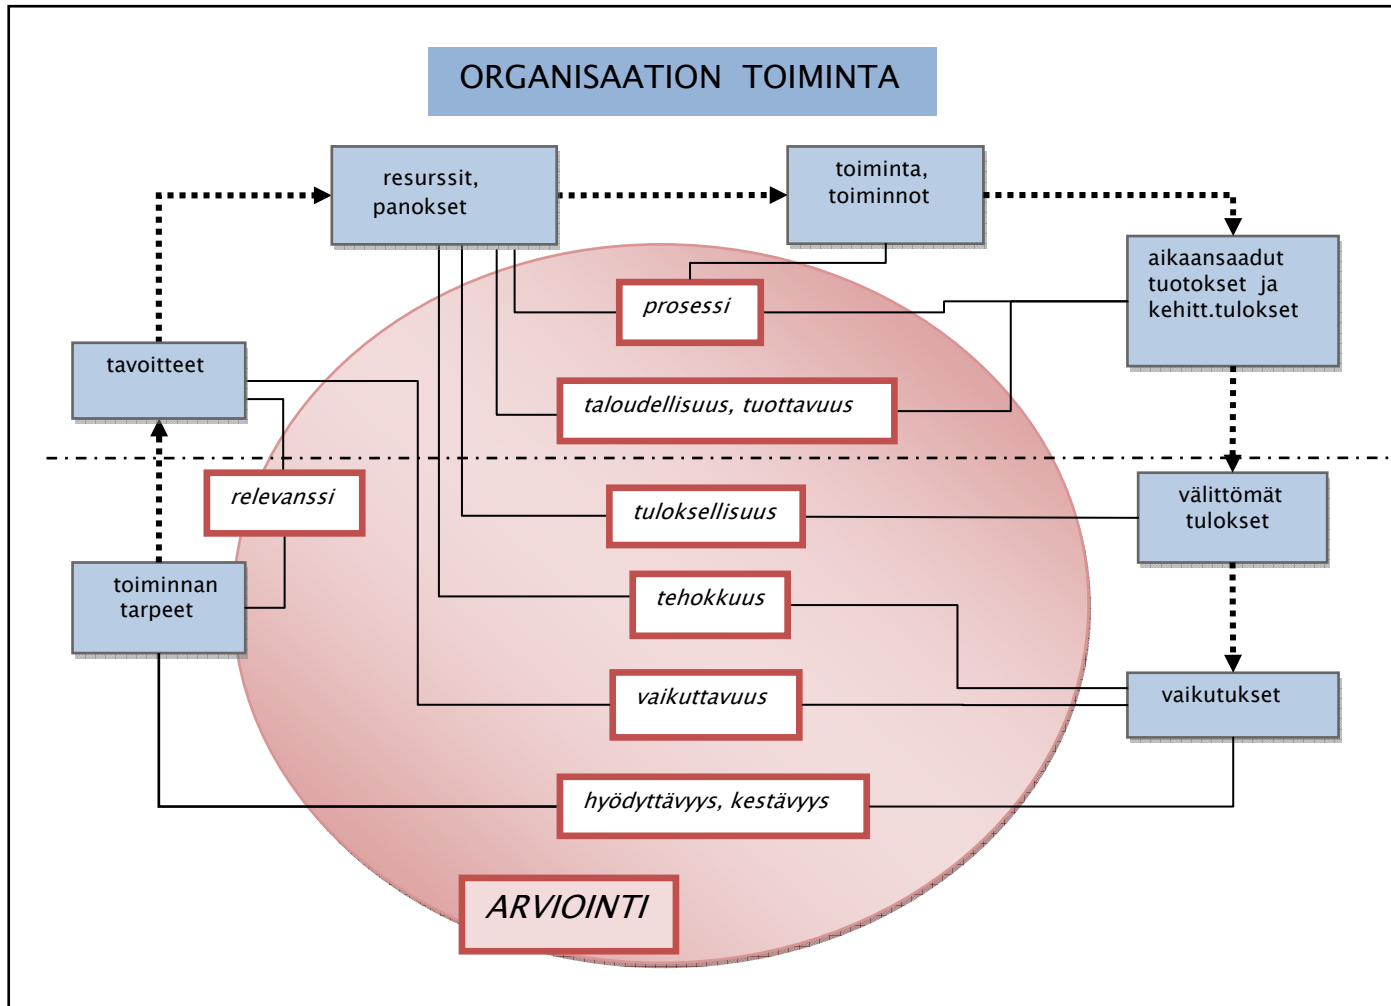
ORGANISAATION TOIMINTA

resurssit, panokset

toiminta, toiminnot

aikaansaadut tuotokset ja kehitt.tulokset

prosessi

tavoitteet

taloudellisuus, tuottavuus

relevanssi

välittömät tulokset

tuloksellisuus

toiminnan tarpeet

tehokkuus

vaikuttavuus

vaikutukset

hyödyttävyys, kestävyys

ARVIOINTI